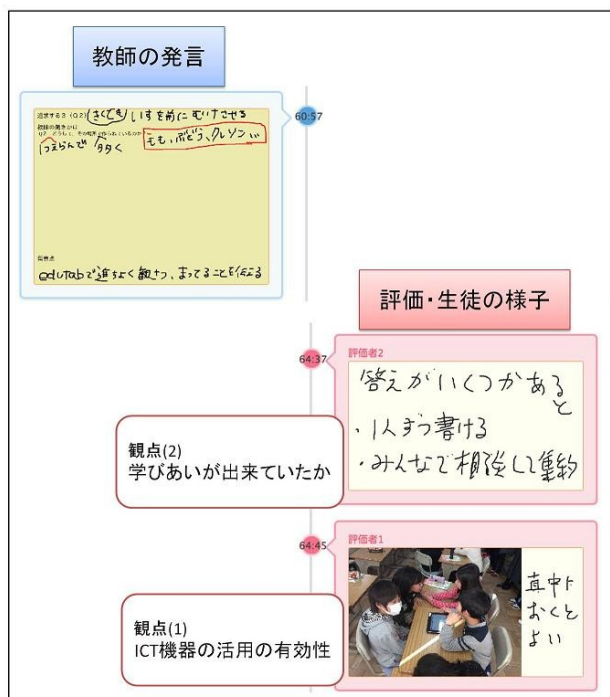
教師の発言

追求する（Q2） きくとき いすを前にむけさせる
教師の働きかけ
Q? どうして、その発言？思われているのか
もも、ぶどう、メロン…
1つえらんで タタく

指導点
edutabで 逆ちく 観せつ、まってることを伝える

60:57

評価・生徒の様子

64:37
評価者2
答えがいくつかあると
・1人ずつ書ける
・みんなで相談して集約

観点(2)
学びあいが出来ていたか

64:45
評価者1
真中におくとよい

観点(1)
ICT機器の活用の有効性